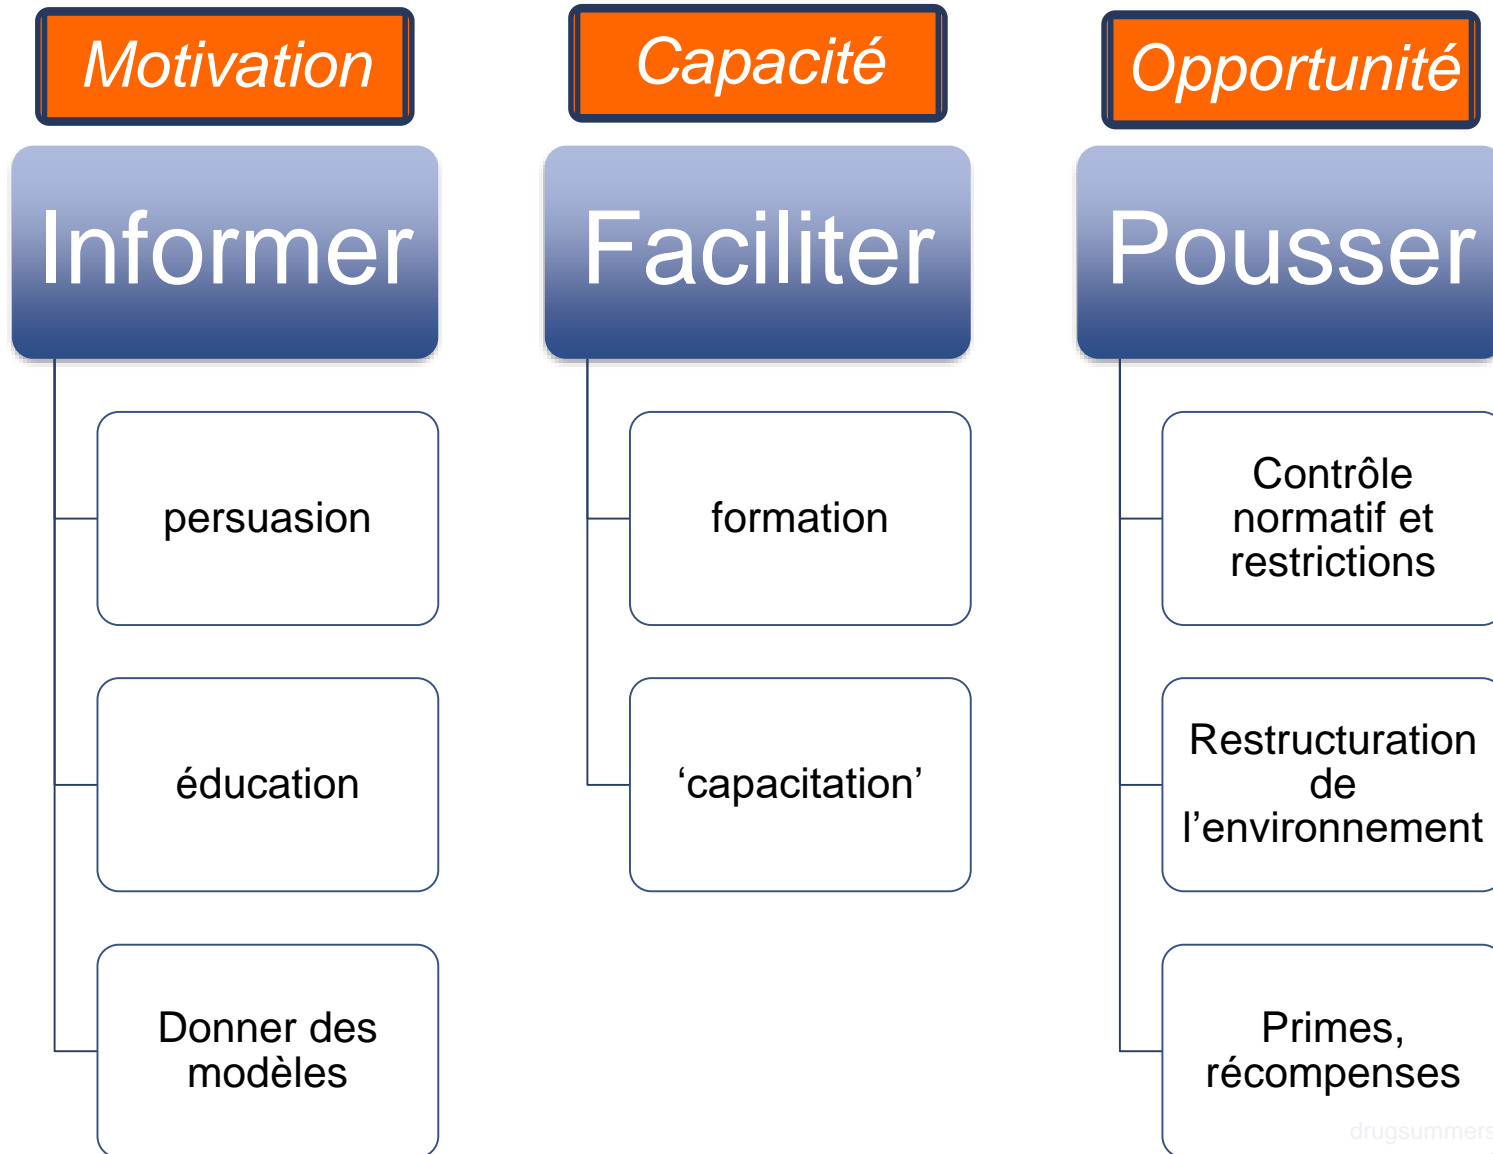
Motivation

Informer

persuasion

éducation

Donner des modèles

Capacité

Faciliter

formation

‘capacitation’

Opportunité

Pousser

Contrôle normatif et restrictions

Restructuration de l’environnement

Primes, récompenses

drugsummers